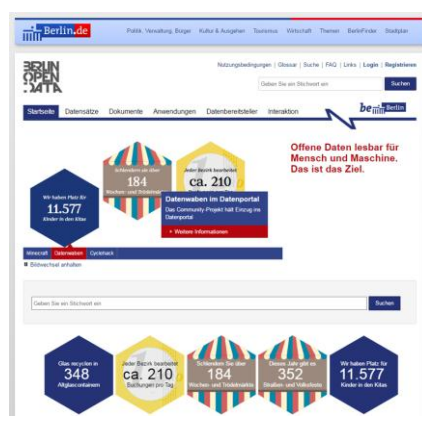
Berlin.de

Politik, Verwaltung, Bürger Kultur & Ausgehen Tourismus Wirtschaft Themen BerlinFinder Stadtplan

BERLIN OPEN DATA

Nutzungsbedingungen | Glossar | Suche | FAQ | Links | Login | Registrieren

Geben Sie ein Stichwort ein Suchen

Startseite Datensätze Dokumente Anwendungen Datenbereitsteller Interaktion

be Berlin

Offene Daten lesbar für Mensch und Maschine. Das ist das Ziel.

Wir haben Platz für 11.577 Kinder in den Kitas

Schlendern sie über 184 Wochen- und Trödelmärkte

Jeder Bezirk bearbeitet ca. 210

Datenwaben im Datenportal
Das Community-Projekt hält Einzug ins Datenportal

Weitere Informationen

Minecraft Datenwaben Cyclehack

Bildwechsel anhalten

Geben Sie ein Stichwort ein Suchen

Glas recyclen in 348 Altglascontainern

Jeder Bezirk bearbeitet ca. 210 Baklungen pro Tag

Schlendern Sie über 184 Wochen- und Trödelmärkte

Dieses Jahr gibt es 352 Straßen- und Volksfeste

Wir haben Platz für 11.577 Kinder in den Kitas